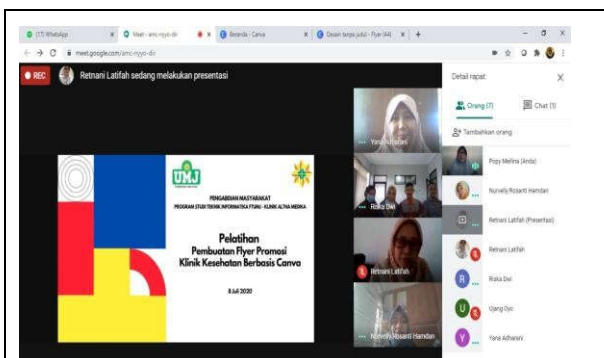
(17) WhatsApp
Meet - amc-nyyo-dic
Beranda - Canva
Desain tanpa judul - Flyer (A4)
meet.google.com/amc-nyyo-dic
REC
Retnani Latifah sedang melakukan presentasi
Detail rapat
Orang (7)
Chat (1)
Tambahkan orang
Popy Meilina (Anda)
Nurvelly Rosanti Hamdan
Retnani Latifah (Presentasi)
Retnani Latifah
Riska Dwi
Ujang Dyc
Yane Adhareni
UMJ
PENGABDIAN MASYARAKAT
PROGRAM STUDI TEKNIK INFORMATIKA FTUMJ - KLINIK ALTHA MEDIKA
Pelatihan
Pembuatan Flyer Promosi
Klinik Kesehatan Berbasis Canva
8 Juli 2020
Yane Adhareni
Riska Dwi
Retnani Latifah
Nurvelly Rosanti Hamdan